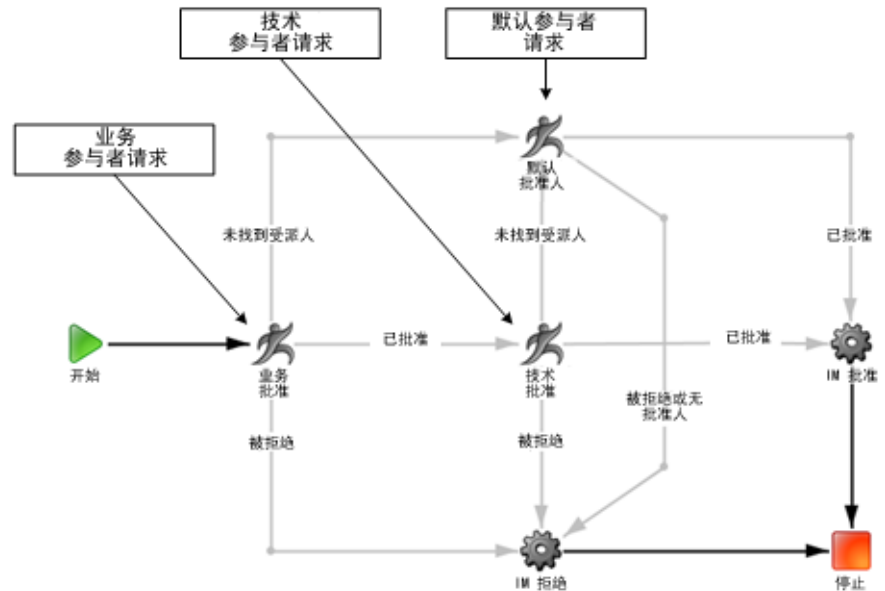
技术
参与者请求

默认参与者
请求

业务
参与者请求

默认
批准人

未找到受派人

未找到受派人

已批准

开始

业务
批准

已批准

技术
批准

已批准

IM 批准

被拒绝或无
批准人

被拒绝

被拒绝

IM 拒绝

停止